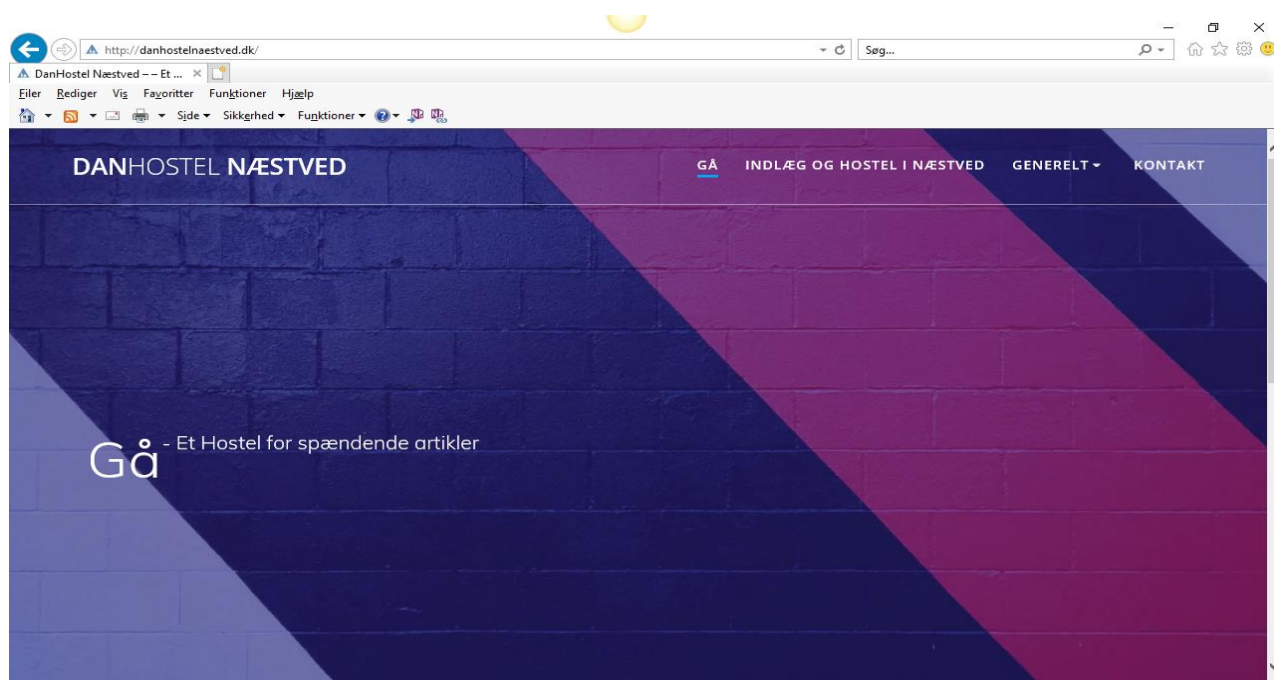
http://danhostelnaestved.dk/

Søg...

DanHostel Næstved – – Et ...

Filer Rediger Vis Favoritter Funktioner Hjælp

Side ▾ Sikkerhed ▾ Funktioner ▾

DANHOSTEL NÆSTVED

GÅ INDLÆG OG HOSTEL I NÆSTVED GENERELT ▾ KONTAKT

Gå - Et Hostel for spændende artikler